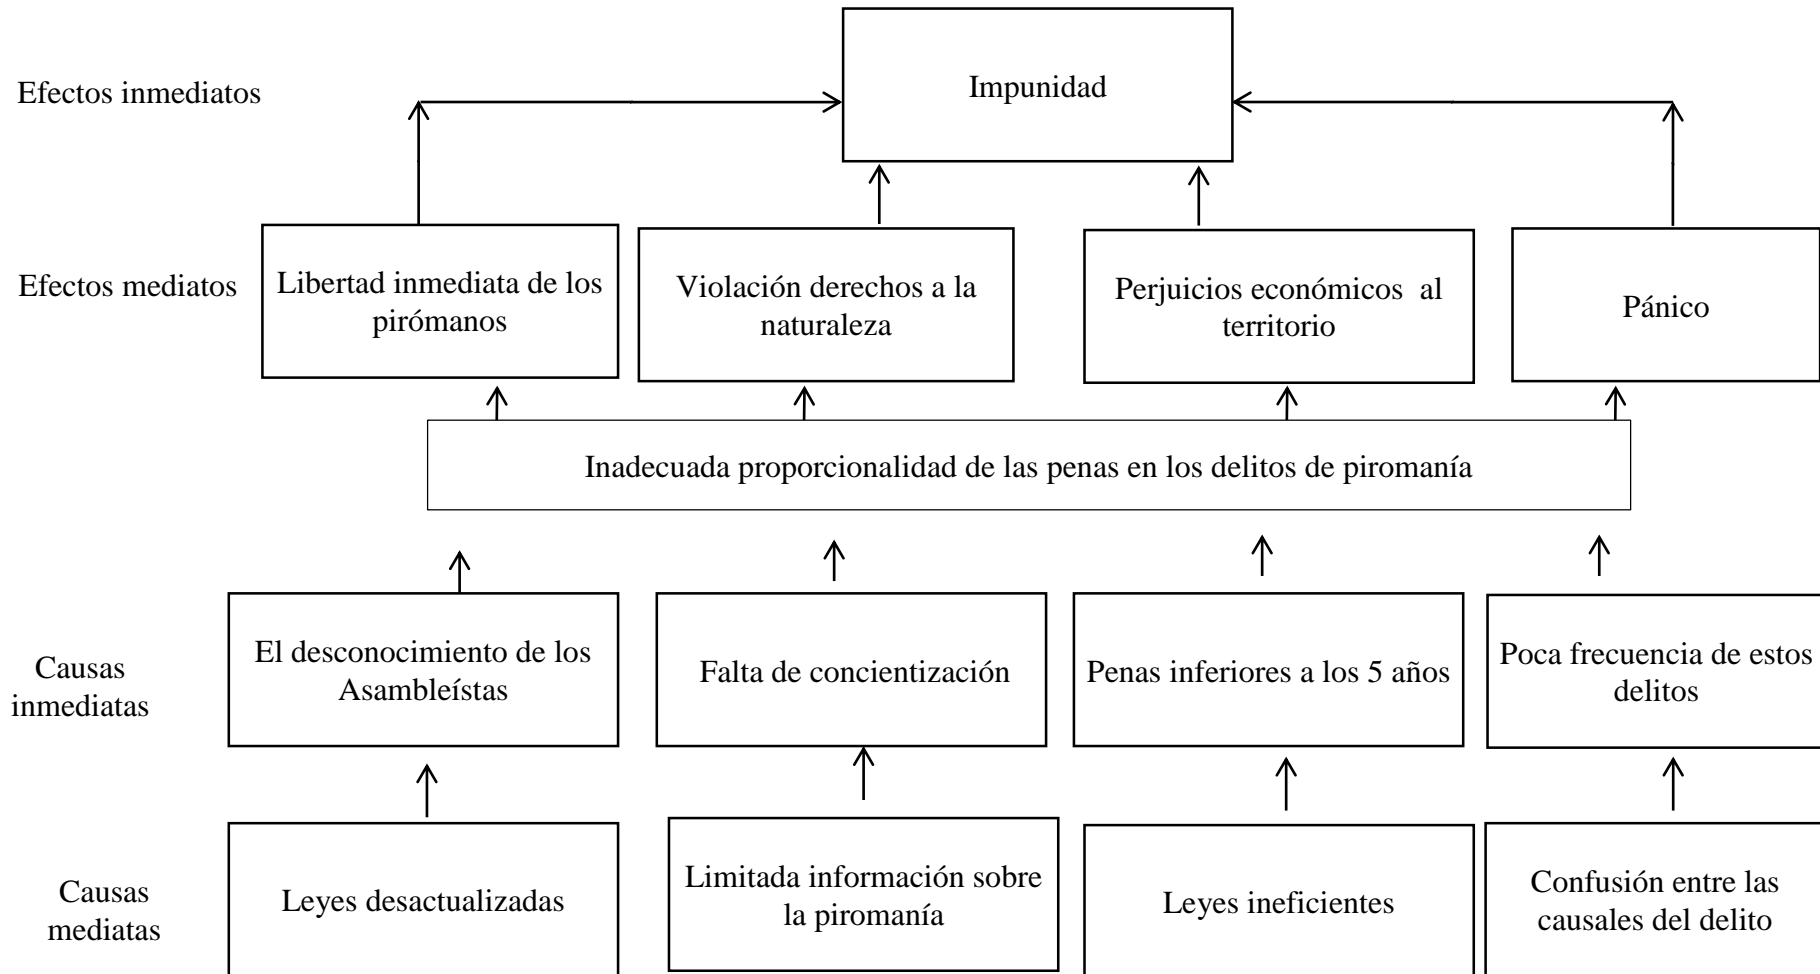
Efectos inmediatos

Impunidad

Efectos mediatos

Libertad inmediata de los pirómanos

Violación derechos a la naturaleza

Perjuicios económicos al territorio

Pánico

Inadecuada proporcionalidad de las penas en los delitos de piromanía

Causas inmediatas

El desconocimiento de los Asambleístas

Falta de concientización

Penas inferiores a los 5 años

Poca frecuencia de estos delitos

Causas mediatas

Leyes desactualizadas

Limitada información sobre la piromanía

Leyes ineficientes

Confusión entre las causales del delito